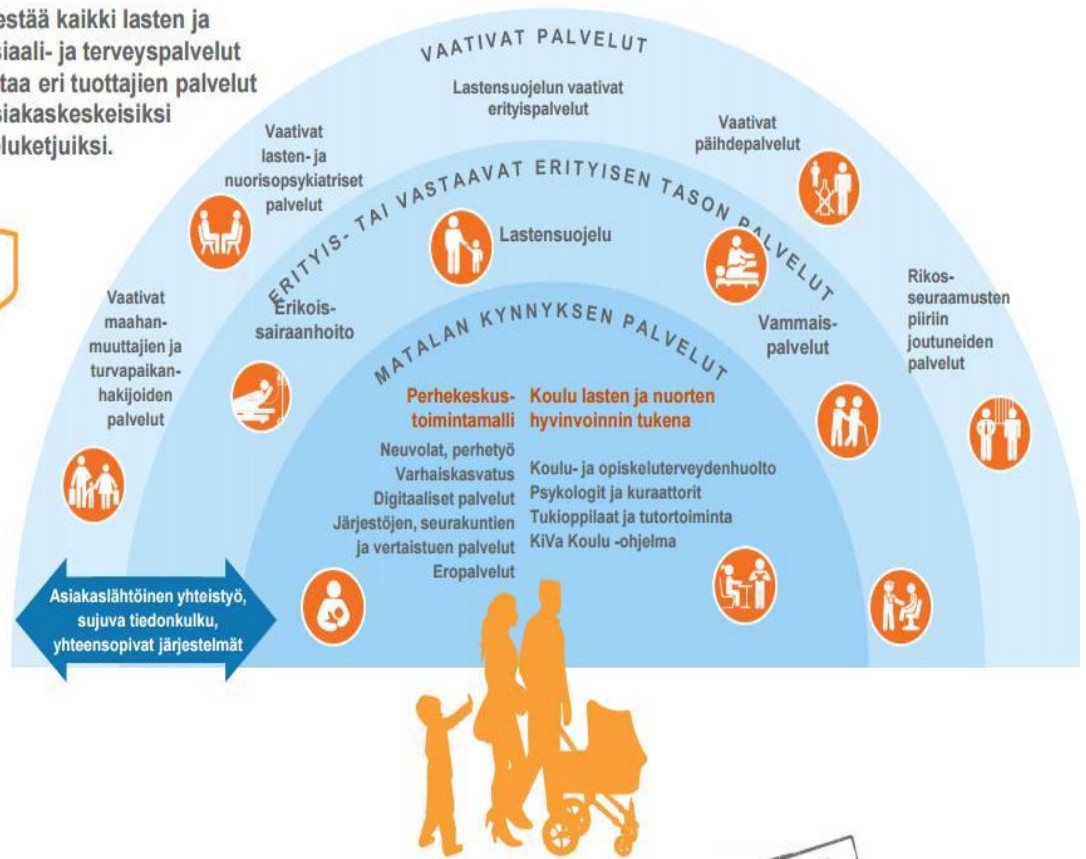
estää kaikki lasten ja siaali- ja terveyspalvelut taa eri tuottajien palvelut siakaskeskeisiksi luketjuiksi.

VAATIVAT PALVELUT

Lastensuojelun vaativat erityispalvelut

Vaativat lasten- ja nuorisopsykiatriset palvelut

Vaativat päihdepalvelut

ERITYIS- TAI VASTAAVAT ERITYISEN TASON PALVELUT

Lastensuojelu

Vaativat maahanmuuttajien ja turvapaikanhakijoiden palvelut

Erikoissairaanhoito

Rikosseuraamusten piiriin joutuneiden palvelut

Vammaispalvelut

MATALAN KYNNYKSEN PALVELUT

Perhekeskustoimintamalli

Neuvolat, perhetyö
Varhaiskasvatus
Digitaaliset palvelut
Järjestöjen, seurakuntien ja vertaistuen palvelut
Eropalvelut

Koulu lasten ja nuorten hyvinvoinnin tukena

Koulu- ja opiskeluterveydenhuolto
Psykologit ja kuraattorit
Tukioppilaat ja tutortoiminta
KiVa Koulu -ohjelma

Asiakaslähtöinen yhteistyö, sujuva tiedonkulku, yhteensopivat järjestelmät